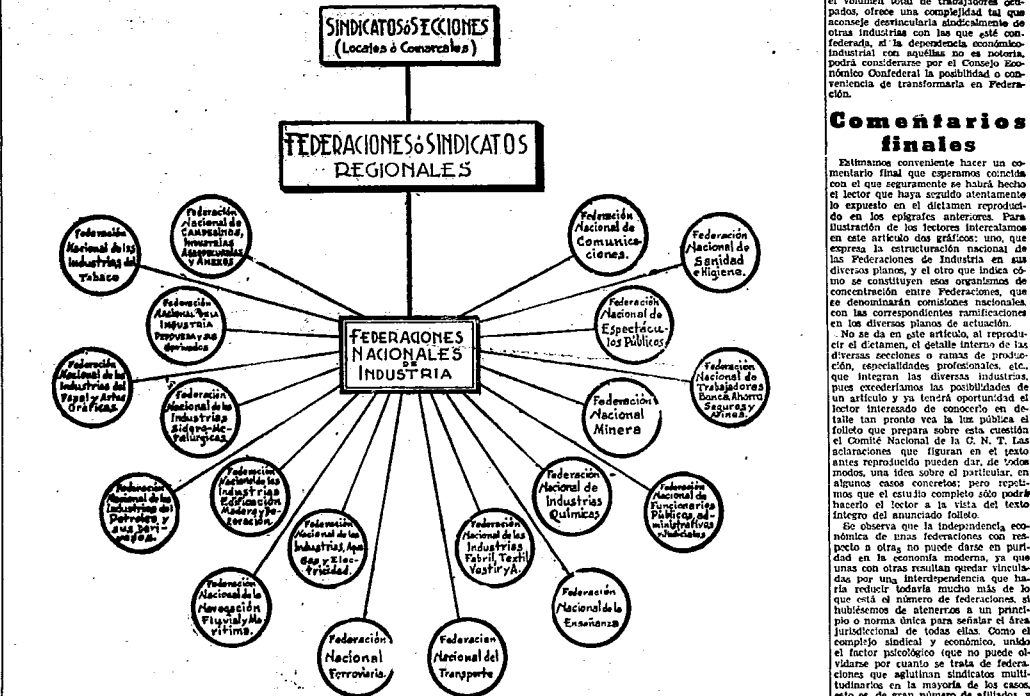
SINDICATOS ó SECCIONES
(Locales ó Comarcales)

FEDERACIONES ó SINDICATOS REGIONALES

FEDERACIONES NACIONALES DE INDUSTRIA

Federación Nacional de las Industrias del Tabaco

Federación Nacional de Campesinos, Industrias Agropecuarias y Anexos

Federación Nacional de la Industria Pesquera y sus derivados

Federación Nacional de las Industrias del Papel y Artes Gráficas

Federación Nacional de las Industrias Sidero-Metalúrgicas

Federación Nacional de las Industrias del Petróleo y sus derivados

Federación Nacional de las Industrias Edificación Madera y Decoración

Federación Nacional de las Industrias, Agua Gas y Electricidad

Federación Nacional de la Navegación Fluvial y Marítima

Federación Nacional Ferroviaria.

Federacion Nacional del Transporte

Federación Nacional de la Enseñanza

Federación Nacional de las Industrias Fabril, Textil, Vestir y A.

Federación Nacional de Industrias Químicas

Federación Nacional de Funcionarios Públicos, administrativos y judiciales

Federación Nacional Minera

Federación Nacional de Trabajadores Banca, Ahorro, Seguros y Afines.

Federación Nacional de Espectáculos Públicos

Federación Nacional de Sanidad e Higiene.

Federación Nacional de Comunicaciones.

el volumen total de trabajadores ocupados, ofrece una complejidad tal que aconseje desvincularla sindicalmente de otras industrias con las que esté confederada, si la dependencia económico-industrial con aquéllas no es notoria, podrá considerarse por el Consejo Económico Confederal la posibilidad o conveniencia de transformarla en Federación.

Comentarios finales

Estimamos conveniente hacer un comentario final que esperamos coincida con el que seguramente se habrá hecho el lector que haya seguido atentamente lo expuesto en el dictamen reproducido en los epígrafes anteriores. Para ilustración de los lectores intercalamos en este artículo dos gráficos: uno, que expresa la estructuración nacional de las Federaciones de Industria en sus diversos planos, y el otro que indica cómo se constituyen esos organismos de concentración entre Federaciones, que se denominarán comisiones nacionales, con las correspondientes ramificaciones en los diversos planos de actuación.

No se da en este artículo, al reproducir el dictamen, el detalle interno de las diversas secciones o ramas de producción, especialidades profesionales, etc., que integran las diversas industrias, pues excederíamos las posibilidades de un artículo y ya tendrá oportunidad el lector interesado de conocerlo en detalle tan pronto vea la luz pública el folleto que prepara sobre esta cuestión el Comité Nacional de la C. N. T. Las aclaraciones que figuran en el texto antes reproducido pueden dar, de todos modos, una idea sobre el particular, en algunos casos concretos; pero repetimos que el estudio completo sólo podrá hacerlo el lector a la vista del texto íntegro del anunciado folleto.

Se observa que la independencia económica de unas federaciones con respecto a otras no puede darse en puridad en la economía moderna, ya que unas con otras resultan quedar vinculadas por una interdependencia que haría reducir todavía mucho más de lo que está el número de federaciones, si hubiésemos de atenernos a un principio o norma única para señalar el área jurisdiccional de todas ellas. Como el complejo sindical y económico, unido el factor psicológico (que no puede olvidarse por cuanto se trata de federaciones que aglutinan sindicatos multitudinarios en la mayoría de los casos, esto es, de gran número de afiliados